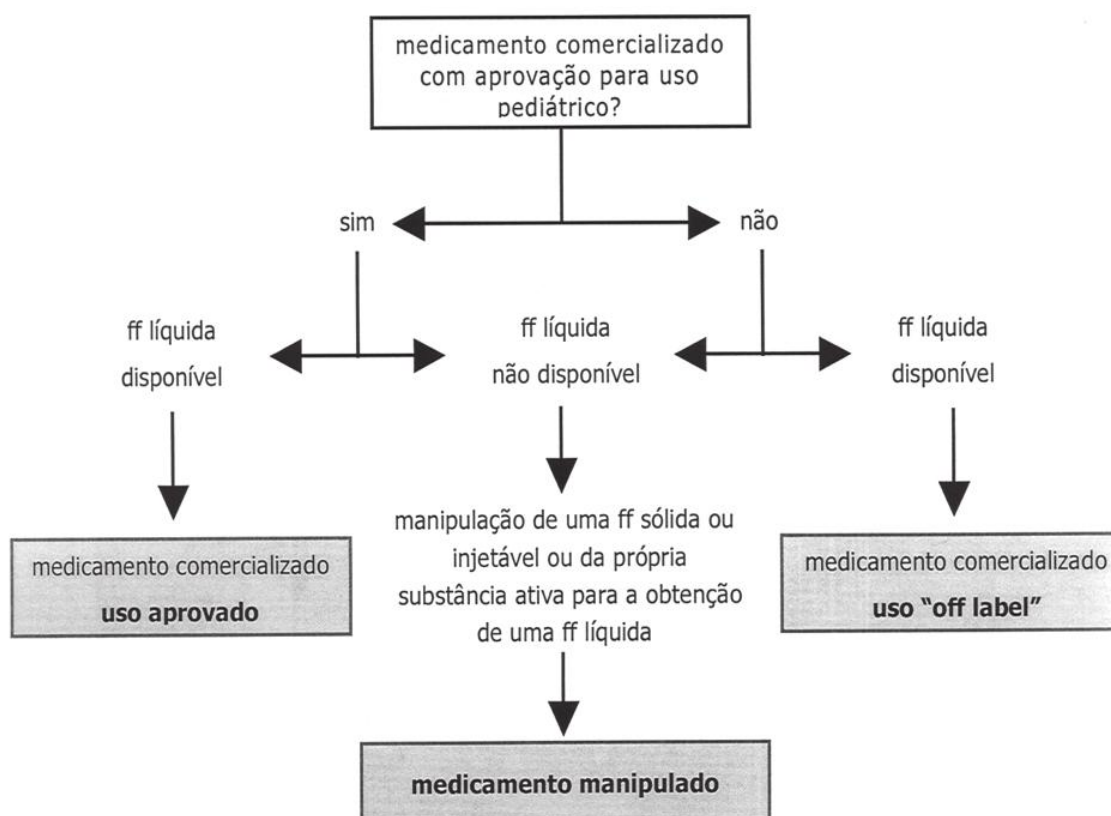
medicamento comercializado com aprovação para uso pediátrico?

sim

não

ff líquida disponível

ff líquida não disponível

ff líquida disponível

medicamento comercializado
**uso aprovado**

manipulação de uma ff sólida ou injetável ou da própria substância ativa para a obtenção de uma ff líquida

medicamento comercializado
**uso "off label"**

**medicamento manipulado**